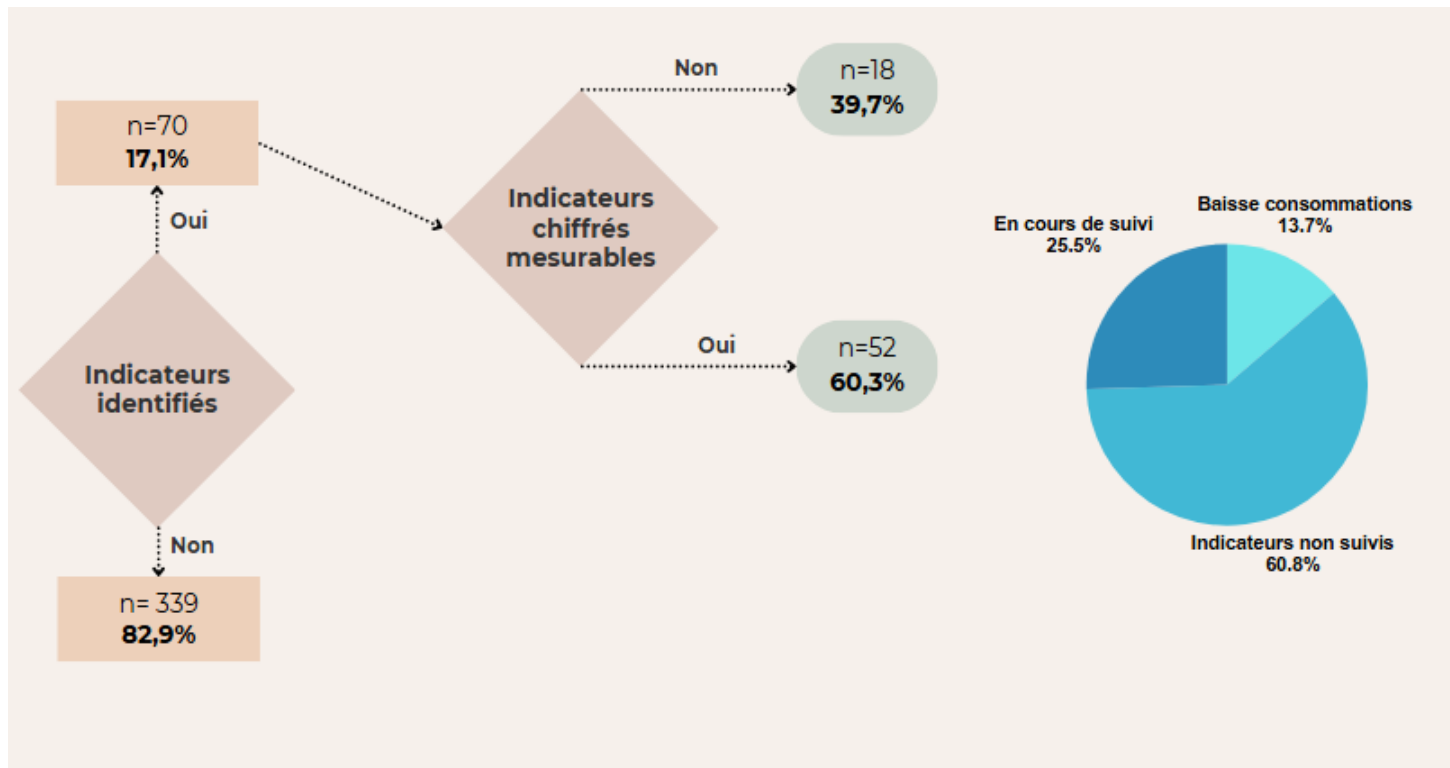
n=70
**17,1%**

Oui

Indicateurs identifiés

Non

n= 339
**82,9%**

Indicateurs chiffrés mesurables

Non

n=18
**39,7%**

Oui

n=52
**60,3%**

En cours de suivi
25.5%

Baisse consommations
13.7%

Indicateurs non suivis
60.8%